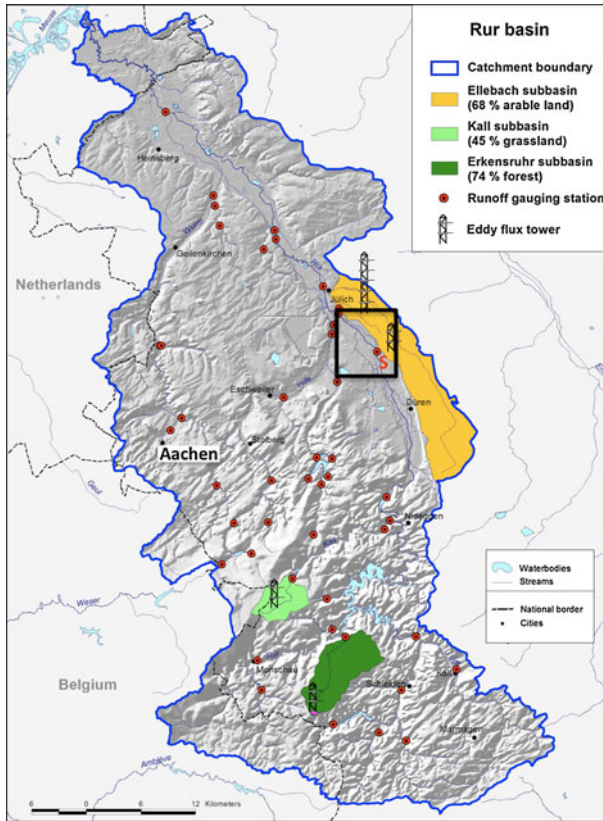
Rur basin

Catchment boundary

Ellebach subbasin (68 % arable land)

Kall subbasin (45 % grassland)

Erkensruhr subbasin (74 % forest)

Runoff gauging station

Eddy flux tower

Maas

Heinsberg

Wurm

Geilenkirchen

Netherlands

Rur

Jülich

S

Eschweiler

Inde

Düren

Stolberg

Aachen

Geul

Nideggen

Waterbodies

Streams

National border

Cities

Weser

Monschau

Belgium

Schleiden

Kall

Mechernich

Amblève

6 0 6 12 Kilometers